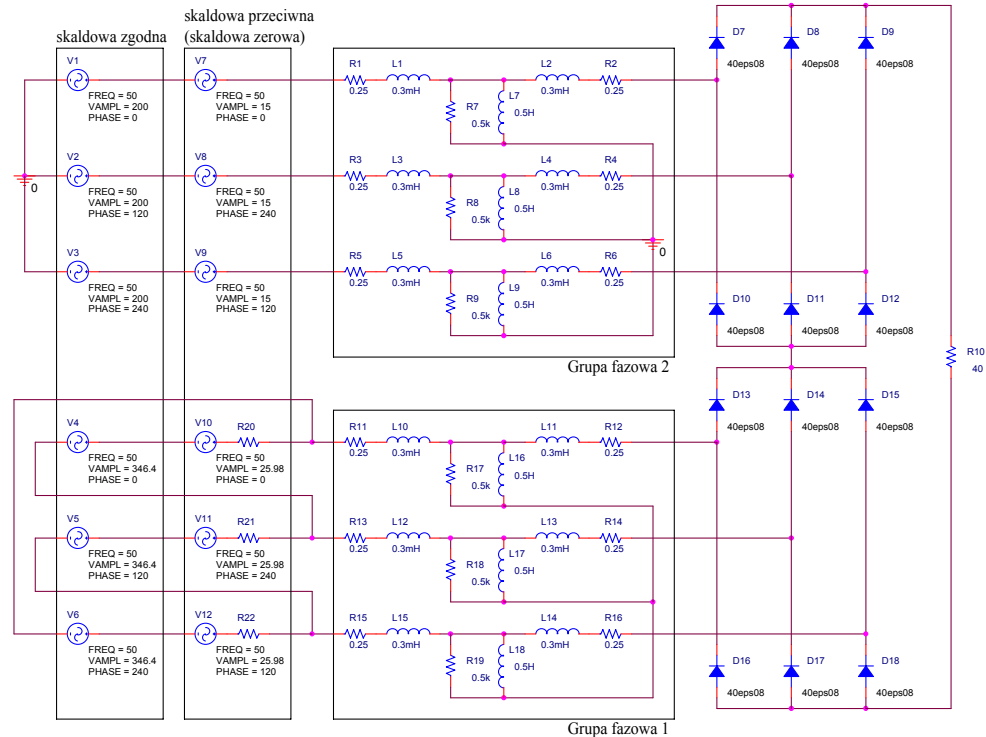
skaldowa zgodna

skaldowa przeciwna (skaldowa zerowa)

V1
FREQ = 50
VAMPL = 200
PHASE = 0

V7
FREQ = 50
VAMPL = 15
PHASE = 0

V2
FREQ = 50
VAMPL = 200
PHASE = 120

V8
FREQ = 50
VAMPL = 15
PHASE = 240

V3
FREQ = 50
VAMPL = 200
PHASE = 240

V9
FREQ = 50
VAMPL = 15
PHASE = 120

0

R1 0.25
L1 0.3mH
L2 0.3mH
R2 0.25
R7 0.5k
L7 0.5H
R3 0.25
L3 0.3mH
L4 0.3mH
R4 0.25
R8 0.5k
L8 0.5H
0
R5 0.25
L5 0.3mH
L6 0.3mH
R6 0.25
R9 0.5k
L9 0.5H

Grupa fazowa 2

D7 40eps08
D8 40eps08
D9 40eps08
D10 40eps08
D11 40eps08
D12 40eps08

R10 40

V4
FREQ = 50
VAMPL = 346.4
PHASE = 0

V10
R20
FREQ = 50
VAMPL = 25.98
PHASE = 0

V5
FREQ = 50
VAMPL = 346.4
PHASE = 120

V11
R21
FREQ = 50
VAMPL = 25.98
PHASE = 240

V6
FREQ = 50
VAMPL = 346.4
PHASE = 240

V12
R22
FREQ = 50
VAMPL = 25.98
PHASE = 120

R11 0.25
L10 0.3mH
L11 0.3mH
R12 0.25
R17 0.5k
L16 0.5H
R13 0.25
L12 0.3mH
L13 0.3mH
R14 0.25
R18 0.5k
L17 0.5H
R15 0.25
L15 0.3mH
L14 0.3mH
R16 0.25
R19 0.5k
L18 0.5H

D13 40eps08
D14 40eps08
D15 40eps08
D16 40eps08
D17 40eps08
D18 40eps08

Grupa fazowa 1